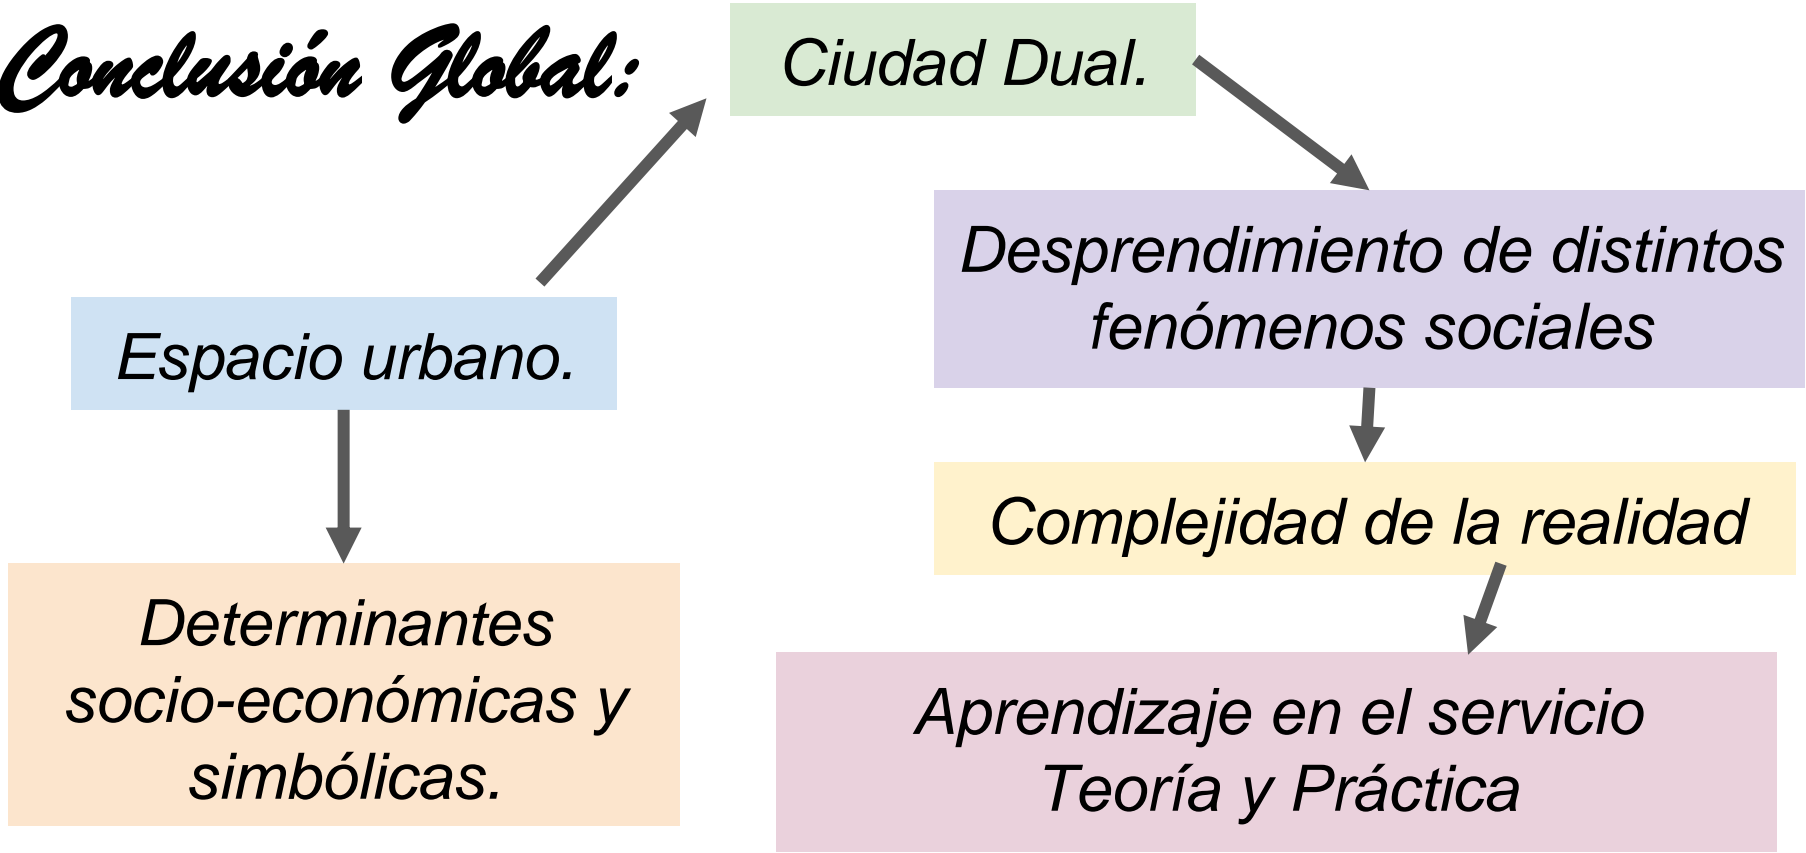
Conclusión Global:

Ciudad Dual.

Espacio urbano.

Desprendimiento de distintos fenómenos sociales

Complejidad de la realidad

Determinantes socio-económicas y simbólicas.

Aprendizaje en el servicio Teoría y Práctica